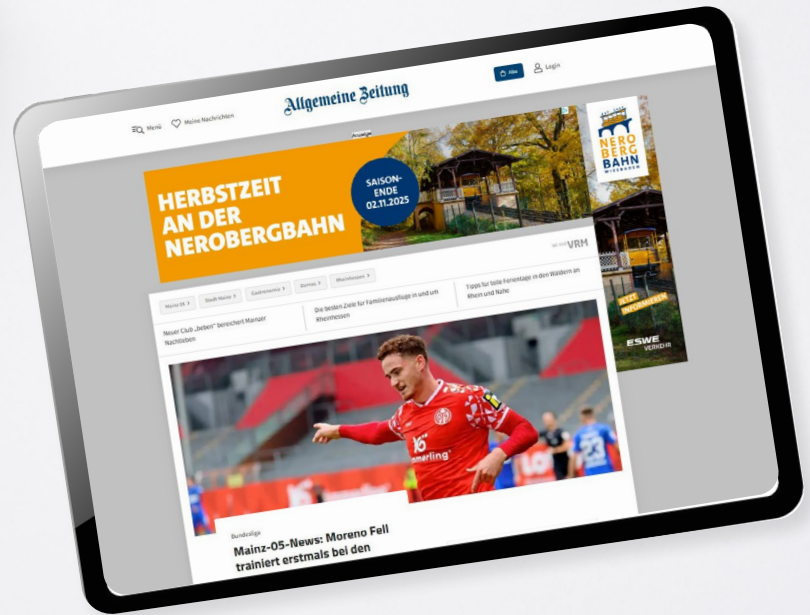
Menü Meine Nachrichten

Allgemeine Zeitung

Abo Login

Anzeige

HERBSTZEIT AN DER NEROBERGBAHN

SAISON-ENDE 02.11.2025

NERO BERG BAHN WIESBADEN

JETZT INFORMIEREN

ESWE VERKEHR

VRM

Mainz 05 Stadt Mainz Gastronomie Demos Wiesbaden

Neuer Club „Beben" bereichert Mainzer Nachtleben

Die besten Ziele für Familienausflüge in und um Rheinhessen

Tipps für tolle Ferientage in den Wäldern an Rhein und Nahe

Bundesliga

Mainz-05-News: Moreno Fell trainiert erstmals bei den